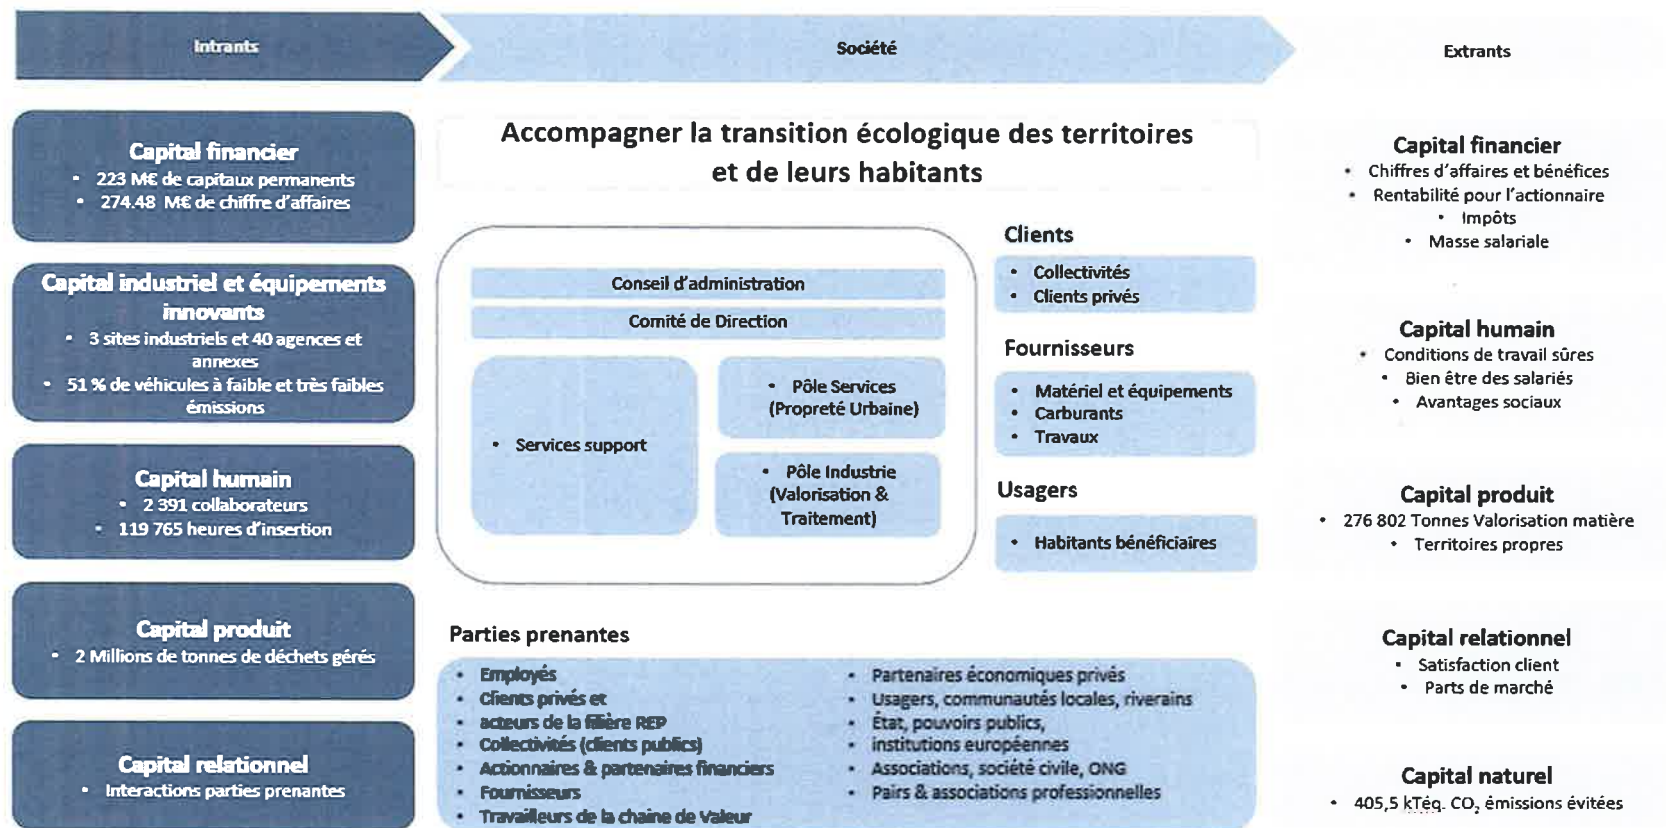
Intrants

Société

Extrants

Capital financier
• 223 M€ de capitaux permanents
• 274.48 M€ de chiffre d'affaires

Capital industriel et équipements innovants
• 3 sites industriels et 40 agences et annexes
• 51 % de véhicules à faible et très faibles émissions

Capital humain
• 2 391 collaborateurs
• 119 765 heures d'insertion

Capital produit
• 2 Millions de tonnes de déchets gérés

Capital relationnel
• Interactions parties prenantes

Accompagner la transition écologique des territoires et de leurs habitants

Conseil d'administration

Comité de Direction

• Services support

• Pôle Services (Propreté Urbaine)

• Pôle Industrie (Valorisation & Traitement)

Clients
• Collectivités
• Clients privés

Fournisseurs
• Matériel et équipements
• Carburants
• Travaux

Usagers
• Habitants bénéficiaires

Parties prenantes
• Employés
• Clients privés et
• acteurs de la filière REP
• Collectivités (clients publics)
• Actionnaires & partenaires financiers
• Fournisseurs
• Travailleurs de la chaine de Valeur

• Partenaires économiques privés
• Usagers, communautés locales, riverains
• État, pouvoirs publics,
• institutions européennes
• Associations, société civile, ONG
• Pairs & associations professionnelles

Capital financier
• Chiffres d'affaires et bénéfices
• Rentabilité pour l'actionnaire
• Impôts
• Masse salariale

Capital humain
• Conditions de travail sûres
• Bien être des salariés
• Avantages sociaux

Capital produit
• 276 802 Tonnes Valorisation matière
• Territoires propres

Capital relationnel
• Satisfaction client
• Parts de marché

Capital naturel
• 405,5 kTéq. $CO_2$ émissions évitées